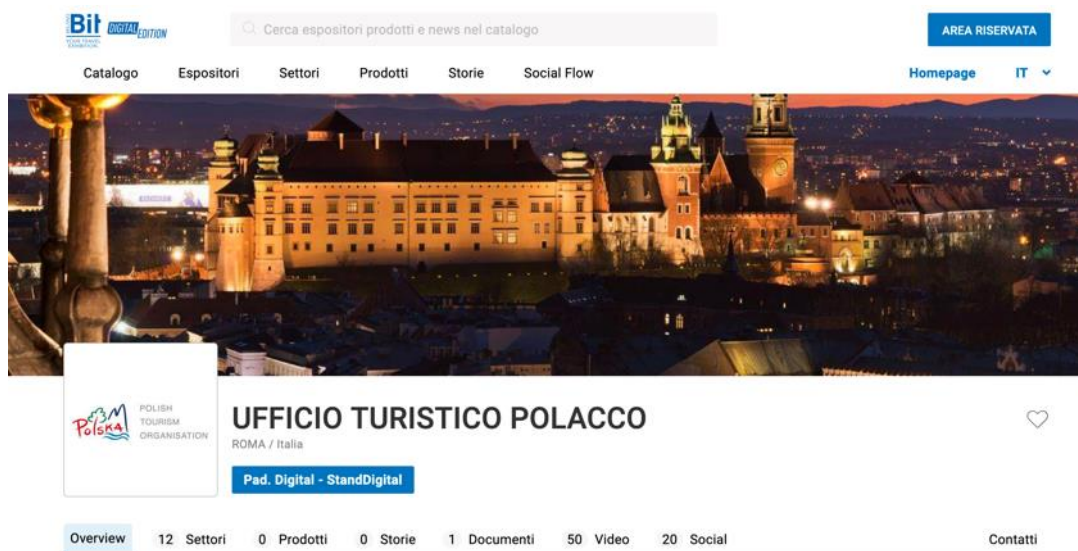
Bit DIGITAL EDITION

Cerca espositori prodotti e news nel catalogo

AREA RISERVATA

Catalogo Espositori Settori Prodotti Storie Social Flow

Homepage IT

Polska POLISH TOURISM ORGANISATION

UFFICIO TURISTICO POLACCO

ROMA / Italia

Pad. Digital - StandDigital

Overview 12 Settori 0 Prodotti 0 Storie 1 Documenti 50 Video 20 Social

Contatti